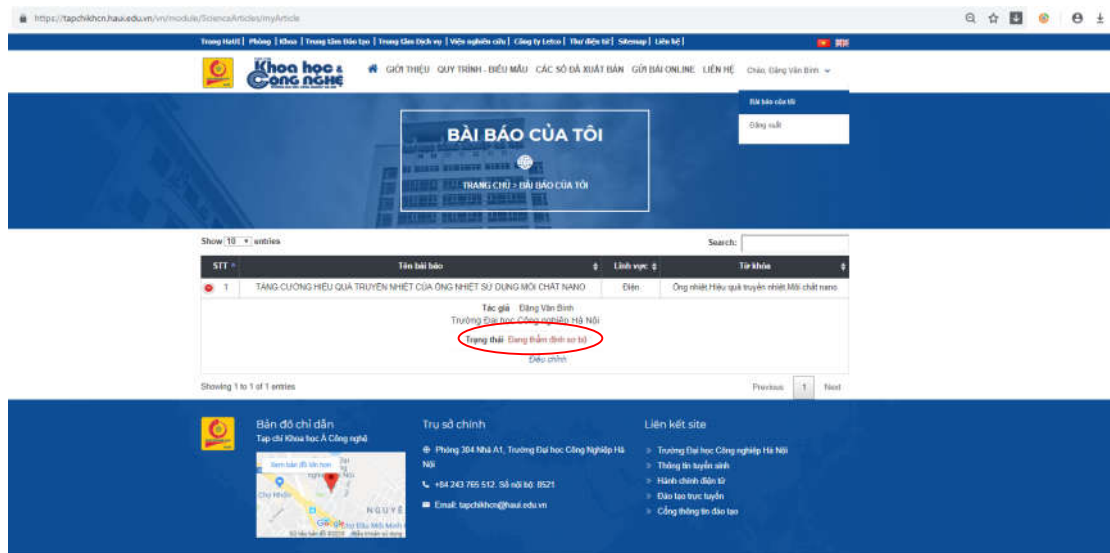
https://tapchikhcn.haui.edu.vn/vn/module/ScienceArticles/myArticle

Trang HaUI | Phòng | Khoa | Trung tâm Đào tạo | Trung tâm Dịch vụ | Viện nghiên cứu | Công ty Letco | Thư điện tử | Sitemap | Liên hệ |

Khoa học & Công nghệ

GIỚI THIỆU QUY TRÌNH - BIỂU MẪU CÁC SỐ ĐÃ XUẤT BẢN GỬI BÀI ONLINE LIÊN HỆ Chào, Đặng Văn Bình

Bài báo của tôi
Đăng xuất

BÀI BÁO CỦA TÔI

TRANG CHỦ > BÀI BÁO CỦA TÔI

Show 10 entries

Search:

| STT | Tên bài báo | Lĩnh vực | Từ khóa |
|---|---|---|---|
| 1 | TĂNG CƯỜNG HIỆU QUẢ TRUYỀN NHIỆT CỦA ỐNG NHIỆT SỬ DỤNG MÔI CHẤT NANO | Điện | Ống nhiệt,Hiệu quả truyền nhiệt,Môi chất nano |

Tác giả Đặng Văn Bình
Trường Đại học Công nghiệp Hà Nội
Trạng thái Đang thẩm định sơ bộ
Điều chỉnh

Showing 1 to 1 of 1 entries

Previous 1 Next

Bản đồ chỉ dẫn
Tạp chí Khoa học & Công nghệ

Xem bản đồ lớn hơn

Trụ sở chính
Phòng 304 Nhà A1, Trường Đại học Công Nghiệp Hà Nội
+84 243 765 512. Số nội bộ: 8521
Email: tapchikhcn@haui.edu.vn

Liên kết site
Trường Đại học Công nghiệp Hà Nội
Thông tin tuyển sinh
Hành chính điện tử
Đào tạo trực tuyến
Cổng thông tin đào tạo